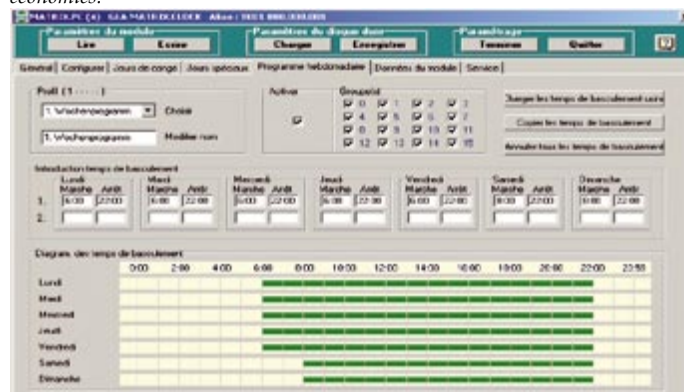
économies.

MATICPL (4) SEA MATICOLDER Alias: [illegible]

Paramètres du module
Lire
Ecrire

Paramètres du disque dur
Charger
Enregistrer

Paramétrage
Terminer
Quitter

?

Général | Configurer | Jours de congé | Jours spéciaux | Programme hebdomadaire | Données du module | Service

Profil (1 ......)
1. Wochenprogramm
Choisir
1. Wochenprogramm
Modifier nom

Activer

Groupe(s)
0 1 2 3
4 5 6 7
8 9 10 11
12 13 14 15

Charger les temps de basculement usine
Copier les temps de basculement
Annuler tous les temps de basculement

Introduction temps de basculement

| | Lundi Marche | Lundi Arrêt | Mardi Marche | Mardi Arrêt | Mercredi Marche | Mercredi Arrêt | Jeudi Marche | Jeudi Arrêt | Vendredi Marche | Vendredi Arrêt | Samedi Marche | Samedi Arrêt | Dimanche Marche | Dimanche Arrêt |
|---|---|---|---|---|---|---|---|---|---|---|---|---|---|---|
| 1. | 6:00 | 22:00 | 6:00 | 22:00 | 6:00 | 22:00 | 6:00 | 22:00 | 6:00 | 22:00 | 8:00 | 22:00 | 8:00 | 22:00 |
| 2. | | | | | | | | | | | | | | |

Diagram des temps de basculement
0:00 2:00 4:00 6:00 8:00 10:00 12:00 14:00 16:00 18:00 20:00 22:00 23:59
Lundi
Mardi
Mercredi
Jeudi
Vendredi
Samedi
Dimanche